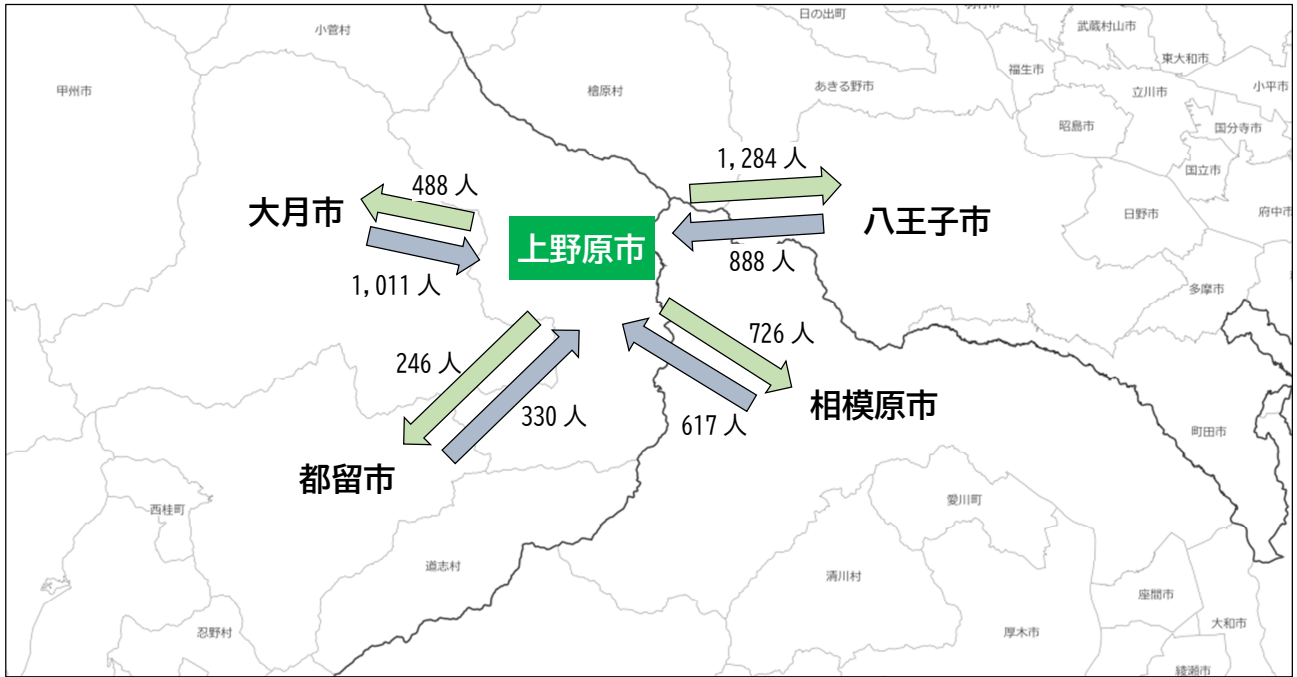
小菅村

甲州市

檜原村

日の出町

あきる野市

武蔵村山市

東大和市

福生市

立川市

小平市

昭島市

国分寺市

国立市

日野市

府中市

多摩市

町田市

488 人

大月市

1,011 人

上野原市

1,284 人

八王子市

888 人

246 人

330 人

726 人

相模原市

617 人

都留市

西桂町

道志村

忍野村

愛川町

清川村

厚木市

座間市

大和市

綾瀬市